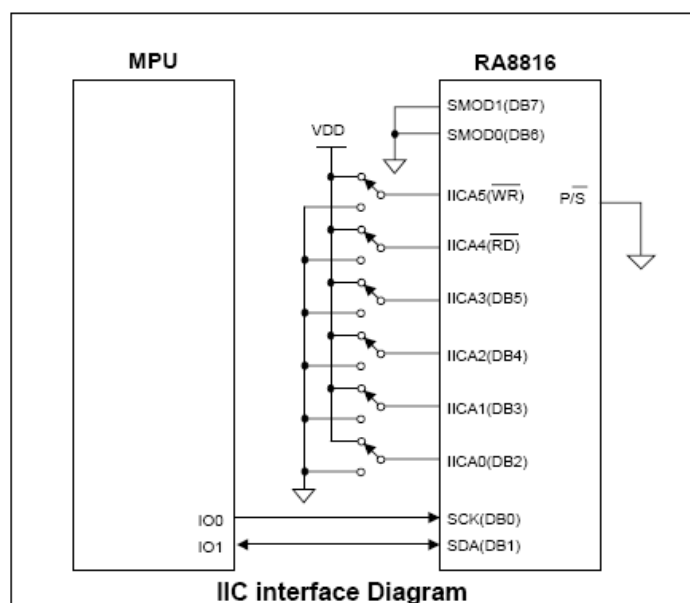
MPU

RA8816

SMOD1(DB7)

SMOD0(DB6)

VDD

IICA5($\overline{WR}$)

P/$\overline{S}$

IICA4($\overline{RD}$)

IICA3(DB5)

IICA2(DB4)

IICA1(DB3)

IICA0(DB2)

IO0

SCK(DB0)

IO1

SDA(DB1)

IIC interface Diagram